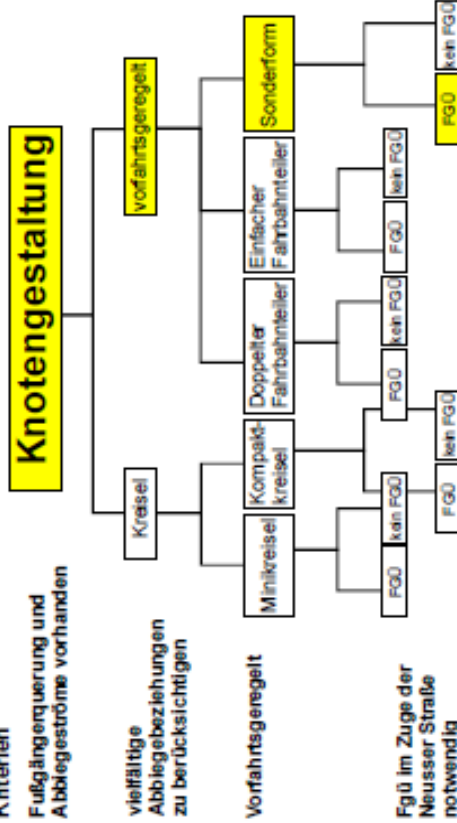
Kriterien

Fußgängerquerung und Abbiegeströme vorhanden

vielfältige Abbiegebeziehungen zu berücksichtigen

Vorfahrtsgeregelt

Fgü im Zuge der Neusser Straße notwendig

Knotengestaltung

Kreisel

vorfahrtsgeregelt

Minikreisel

Kompakt-kreisel

Doppelter Fahrbahnteiler

Einfacher Fahrbahnteiler

Sonderform

FGÜ

kein FGÜ

FGÜ

kein FGÜ

FGÜ

kein FGÜ

FGÜ

kein FGÜ

FGÜ

kein FGÜ